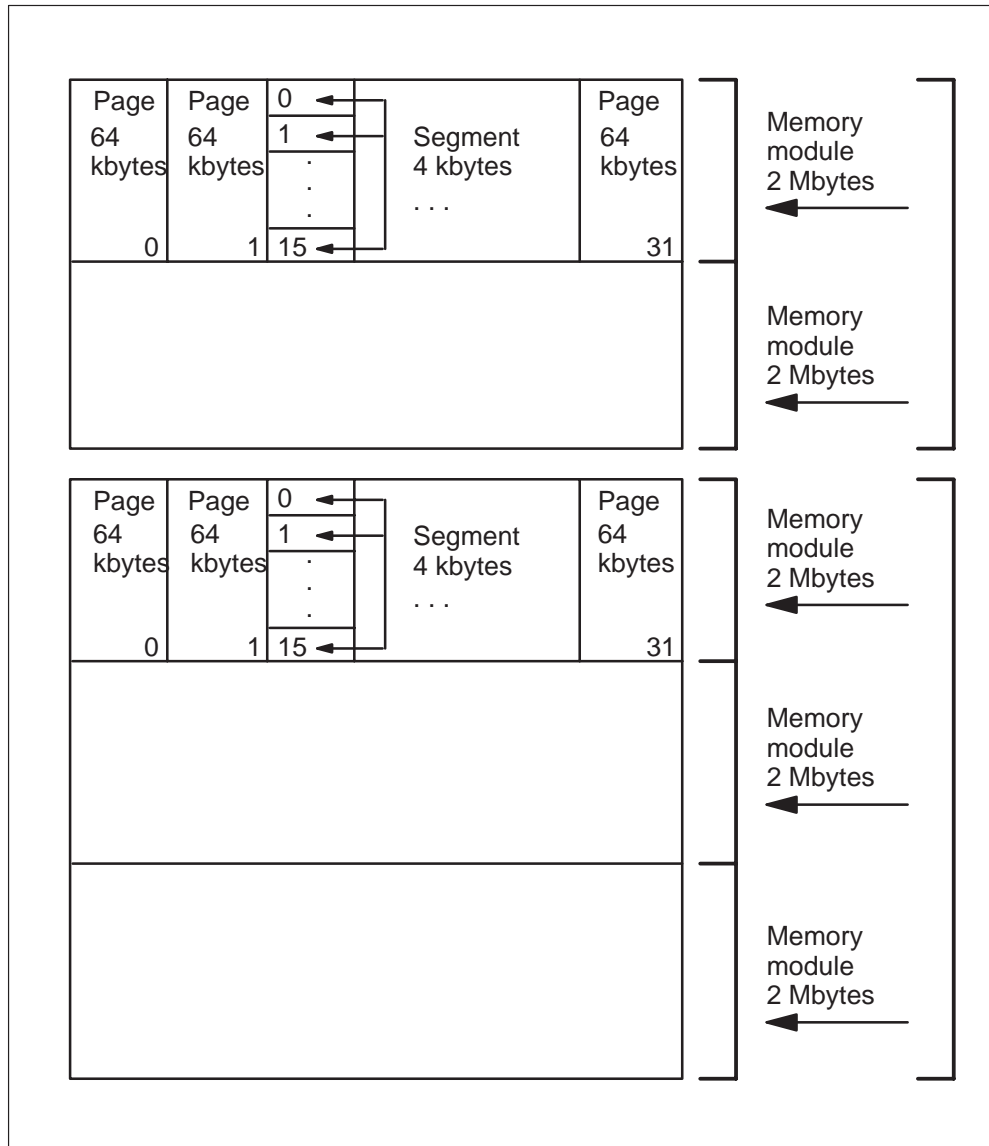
Page 64 kbytes 0

Page 64 kbytes 1

0
1
.
.
.
15

Segment 4 kbytes . . .

Page 64 kbytes 31

Memory module 2 Mbytes

Memory module 2 Mbytes

Page 64 kbytes 0

Page 64 kbytes 1

0
1
.
.
.
15

Segment 4 kbytes . . .

Page 64 kbytes 31

Memory module 2 Mbytes

Memory module 2 Mbytes

Memory module 2 Mbytes